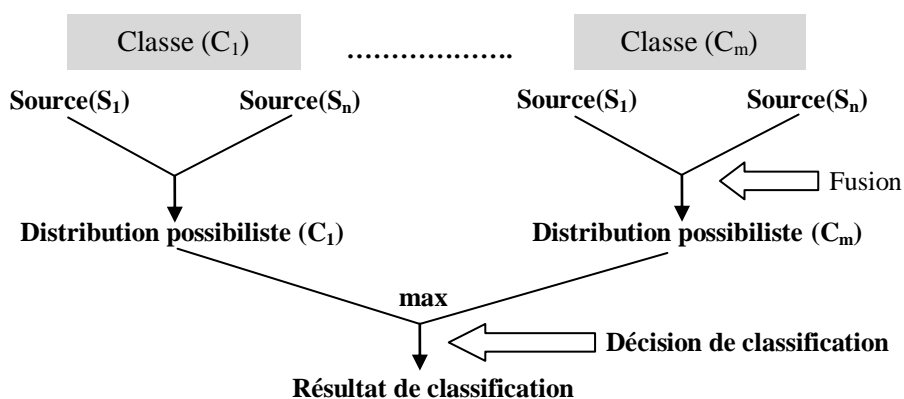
Classe ($C_1$) ……………….. Classe ($C_m$)

**Source($S_1$)** **Source($S_n$)** **Source($S_1$)** **Source($S_n$)**

Fusion

**Distribution possibiliste ($C_1$)** **Distribution possibiliste ($C_m$)**

**max**

**Décision de classification**

**Résultat de classification**